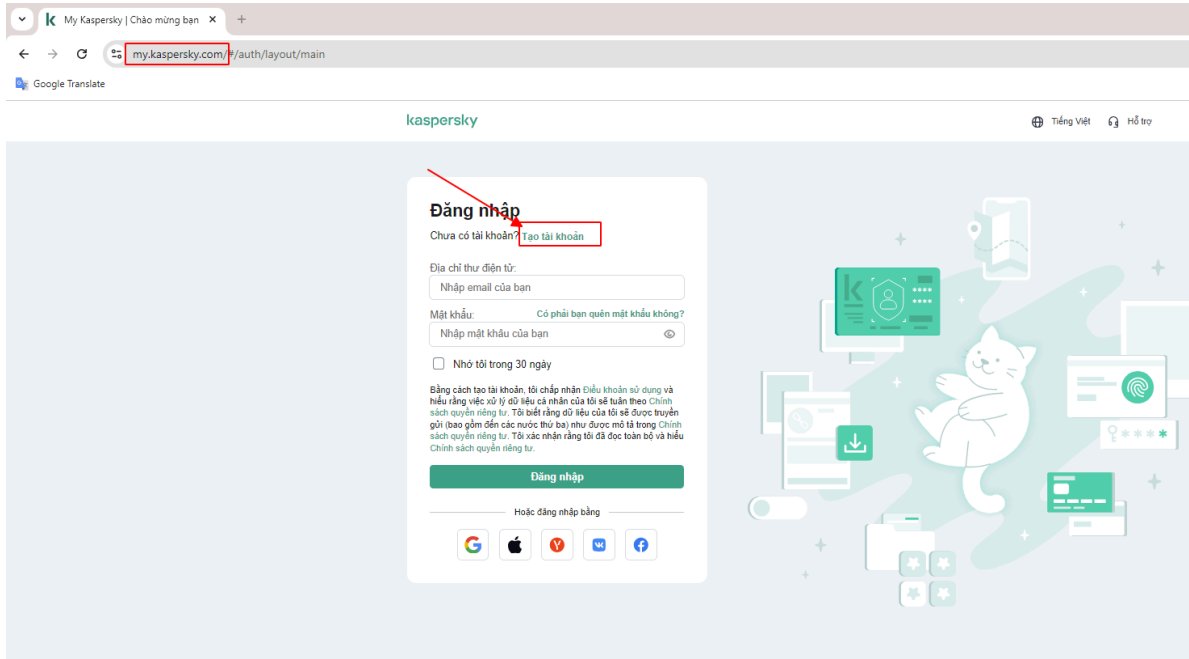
My Kaspersky | Chào mừng bạn ×

my.kaspersky.com/#/auth/layout/main

Google Translate

kaspersky

Tiếng Việt Hỗ trợ

Đăng nhập

Chưa có tài khoản? Tạo tài khoản

Địa chỉ thư điện tử:

Nhập email của bạn

Mật khẩu: Có phải bạn quên mật khẩu không?

Nhập mật khẩu của bạn

Nhớ tôi trong 30 ngày

Bằng cách tạo tài khoản, tôi chấp nhận Điều khoản sử dụng và hiểu rằng việc xử lý dữ liệu cá nhân của tôi sẽ tuân theo Chính sách quyền riêng tư. Tôi biết rằng dữ liệu của tôi sẽ được truyền gửi (bao gồm đến các nước thứ ba) như được mô tả trong Chính sách quyền riêng tư. Tôi xác nhận rằng tôi đã đọc toàn bộ và hiểu Chính sách quyền riêng tư.

Đăng nhập

Hoặc đăng nhập bằng